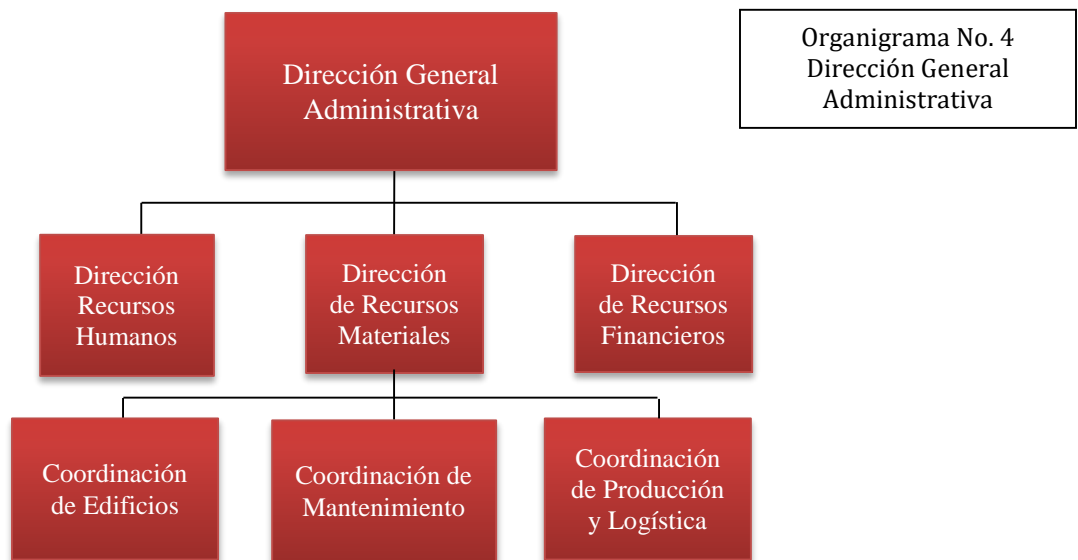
Organigrama No. 4
Dirección General
Administrativa

Dirección General Administrativa

Dirección Recursos Humanos

Dirección de Recursos Materiales

Dirección de Recursos Financieros

Coordinación de Edificios

Coordinación de Mantenimiento

Coordinación de Producción y Logística